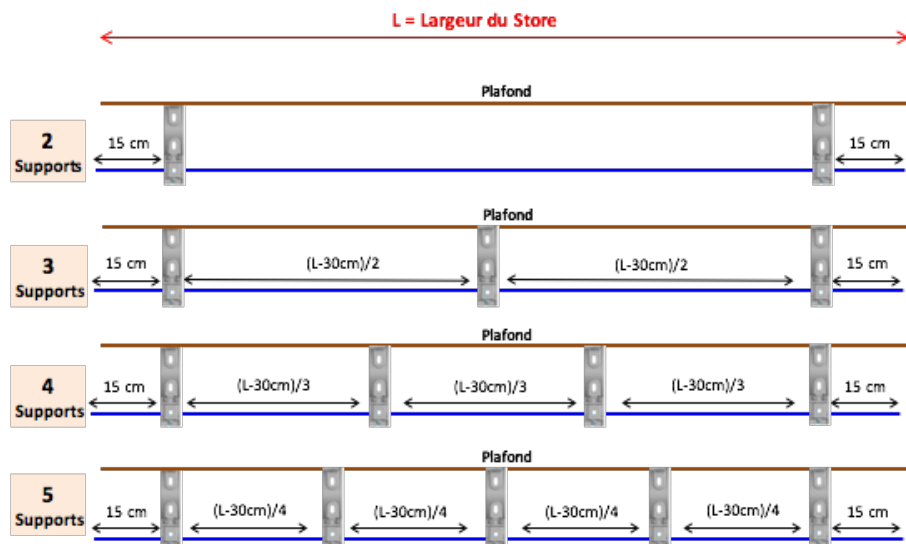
L = Largeur du Store

Plafond

2 Supports

15 cm

15 cm

Plafond

3 Supports

15 cm

(L-30cm)/2

(L-30cm)/2

15 cm

Plafond

4 Supports

15 cm

(L-30cm)/3

(L-30cm)/3

(L-30cm)/3

15 cm

Plafond

5 Supports

15 cm

(L-30cm)/4

(L-30cm)/4

(L-30cm)/4

(L-30cm)/4

15 cm